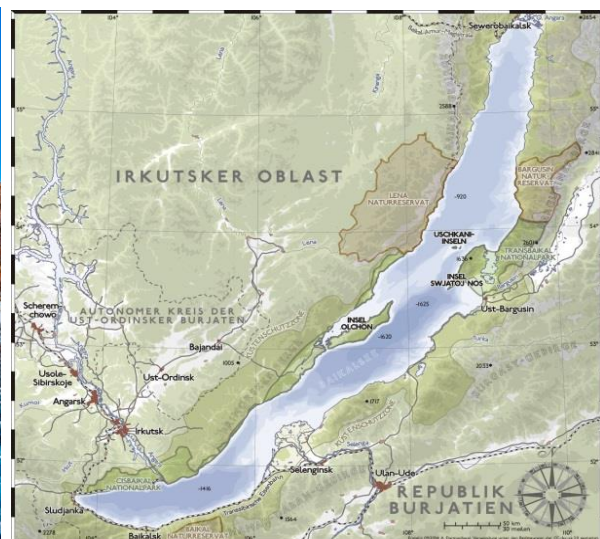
104°
106°
Sewerobaikalsk
55°
2588
IRKUTSKER OBLAST
LENA NATURRESERVAT
-920
BARGUSIN NATURRESERVAT
54°
Lena
USCHKANI-INSELN
TRANSBAIKAL NATIONALPARK
INSEL SWJATOJ NOS
-625
Ust-Bargusin
Scherem-chowo
AUTONOMER KREIS DER UST-ORDINSKER BURJATEN
INSEL OLCHON
-1630
53°
Bajandai
Usole-Sibirskoje
Ust-Ordinsk
Angarsk
Irkutsk
52°
Selenginsk
Ulan-Ude
PRIBAIKALSKI NATIONALPARK
-1416
REPUBLIK BURJATIEN
Sljudjanka
Baikalsk
BAIKAL NATURRESERVAT
50 km
30 meilen